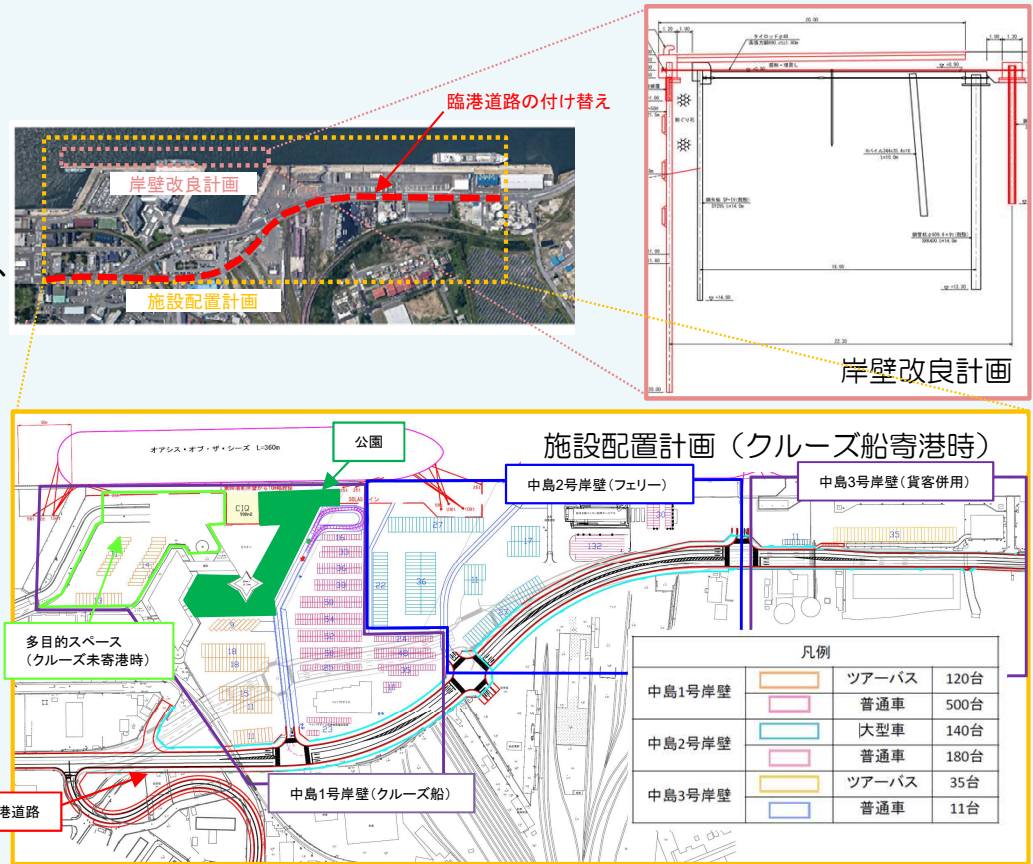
臨港道路の付け替え

岸壁改良計画

施設配置計画

岸壁改良計画

施設配置計画（クルーズ船寄港時）

オアシス・オブ・ザ・シーズ L=360m

公園

中島2号岸壁（フェリー）

中島3号岸壁（貨客併用）

多目的スペース
（クルーズ未寄港時）

中島1号岸壁（クルーズ船）

港道路

凡例

| | | | |
|---|---|---|---|
| 中島1号岸壁 | | ツアーバス | 120台 |
| | | 普通車 | 500台 |
| 中島2号岸壁 | | 大型車 | 140台 |
| | | 普通車 | 180台 |
| 中島3号岸壁 | | ツアーバス | 35台 |
| | | 普通車 | 11台 |